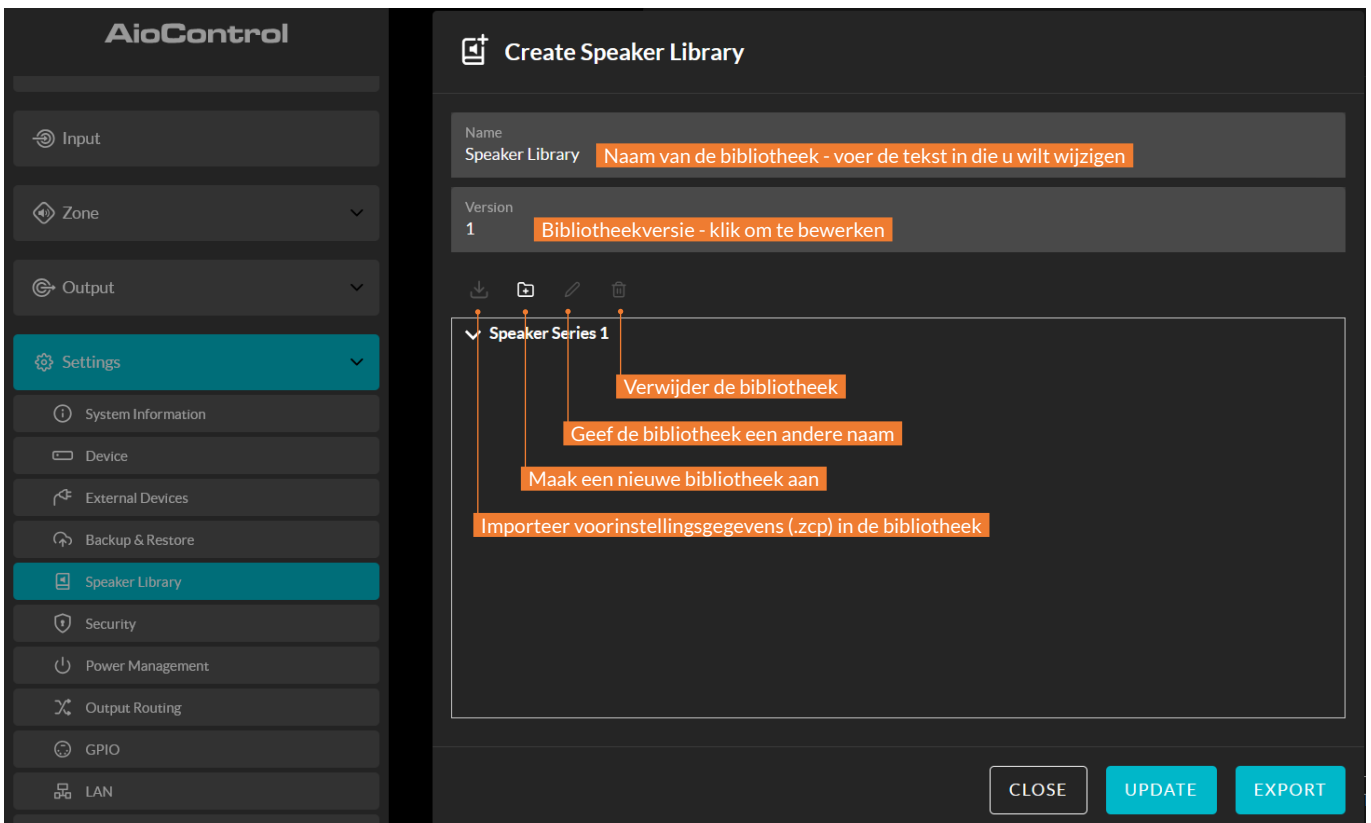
AioControl

Input

Zone

Output

Settings

System Information

Device

External Devices

Backup & Restore

Speaker Library

Security

Power Management

Output Routing

GPIO

LAN

Create Speaker Library

Name
Speaker Library
Naam van de bibliotheek - voer de tekst in die u wilt wijzigen

Version
1
Bibliotheekversie - klik om te bewerken

Speaker Series 1

Verwijder de bibliotheek

Geef de bibliotheek een andere naam

Maak een nieuwe bibliotheek aan

Importeer voorinstellingsgegevens (.zcp) in de bibliotheek

CLOSE
UPDATE
EXPORT